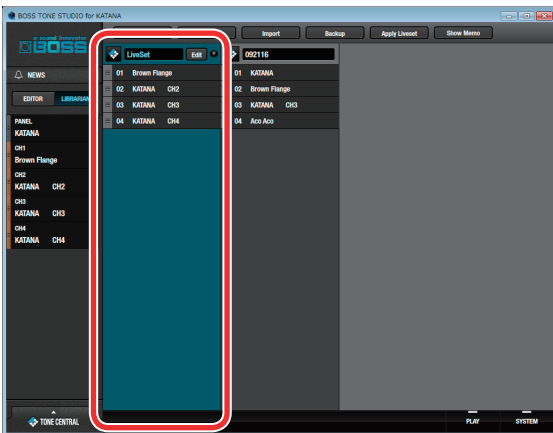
BOSS TONE STUDIO for KATANA

BOSS

Import
Backup
Apply Liveset
Show Memo

NEWS

EDITOR
LIBRARIAN

PANEL
KATANA
CH1
Brown Flange
CH2
KATANA CH2
CH3
KATANA CH3
CH4
KATANA CH4

LiveSet
Edit
×
01 Brown Flange
02 KATANA CH2
03 KATANA CH3
04 KATANA CH4

092116
01 KATANA
02 Brown Flange
03 KATANA CH3
04 Aco Aco

TONE CENTRAL
PLAY
SYSTEM